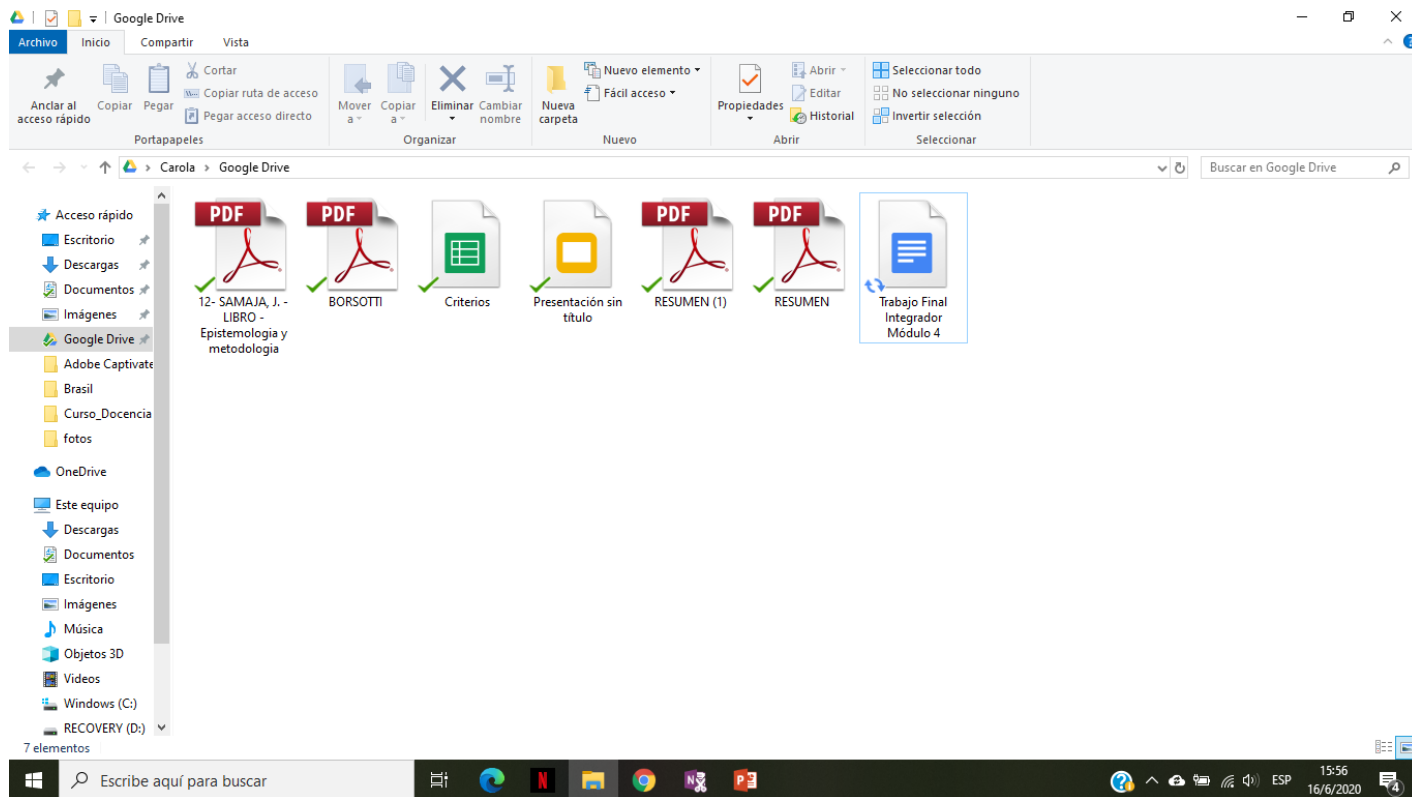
Google Drive

Archivo Inicio Compartir Vista

Anclar al acceso rápido Copiar Pegar Cortar Copiar ruta de acceso Pegar acceso directo
Portapapeles

Mover a Copiar a Eliminar Cambiar nombre
Organizar

Nueva carpeta Nuevo elemento Fácil acceso
Nuevo

Propiedades Abrir Editar Historial
Abrir

Seleccionar todo No seleccionar ninguno Invertir selección
Seleccionar

Carola › Google Drive

Buscar en Google Drive

Acceso rápido
Escritorio
Descargas
Documentos
Imágenes
Google Drive
Adobe Captivate
Brasil
Curso_Docencia
fotos
OneDrive
Este equipo
Descargas
Documentos
Escritorio
Imágenes
Música
Objetos 3D
Videos
Windows (C:)
RECOVERY (D:)

PDF
12- SAMAJA, J. - LIBRO - Epistemologia y metodologia

PDF
BORSOTTI

Criterios

Presentación sin título

PDF
RESUMEN (1)

PDF
RESUMEN

Trabajo Final Integrador Módulo 4

7 elementos

Escribe aquí para buscar

ESP 15:56 16/6/2020